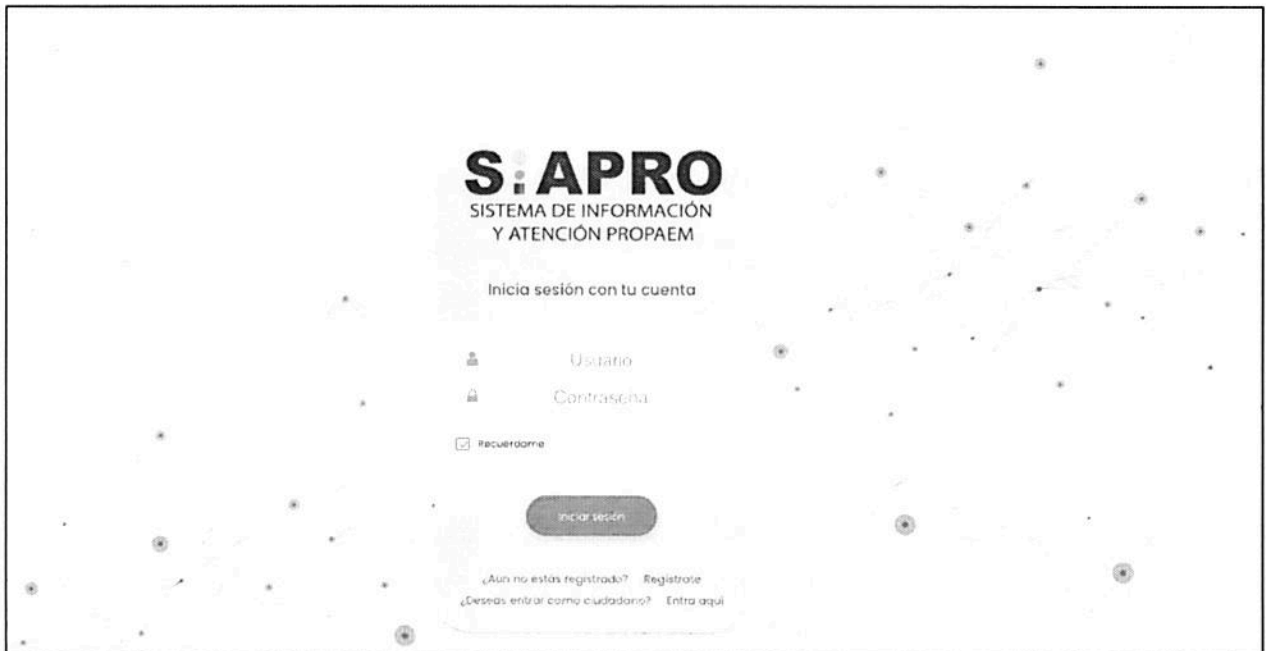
SIAPRO
SISTEMA DE INFORMACIÓN
Y ATENCIÓN PROPAEM

Inicia sesión con tu cuenta

Usuario

Contraseña

Recuerdame

Iniciar sesión

¿Aun no estás registrado? Registrate
¿Deseas entrar como ciudadano? Entra aquí